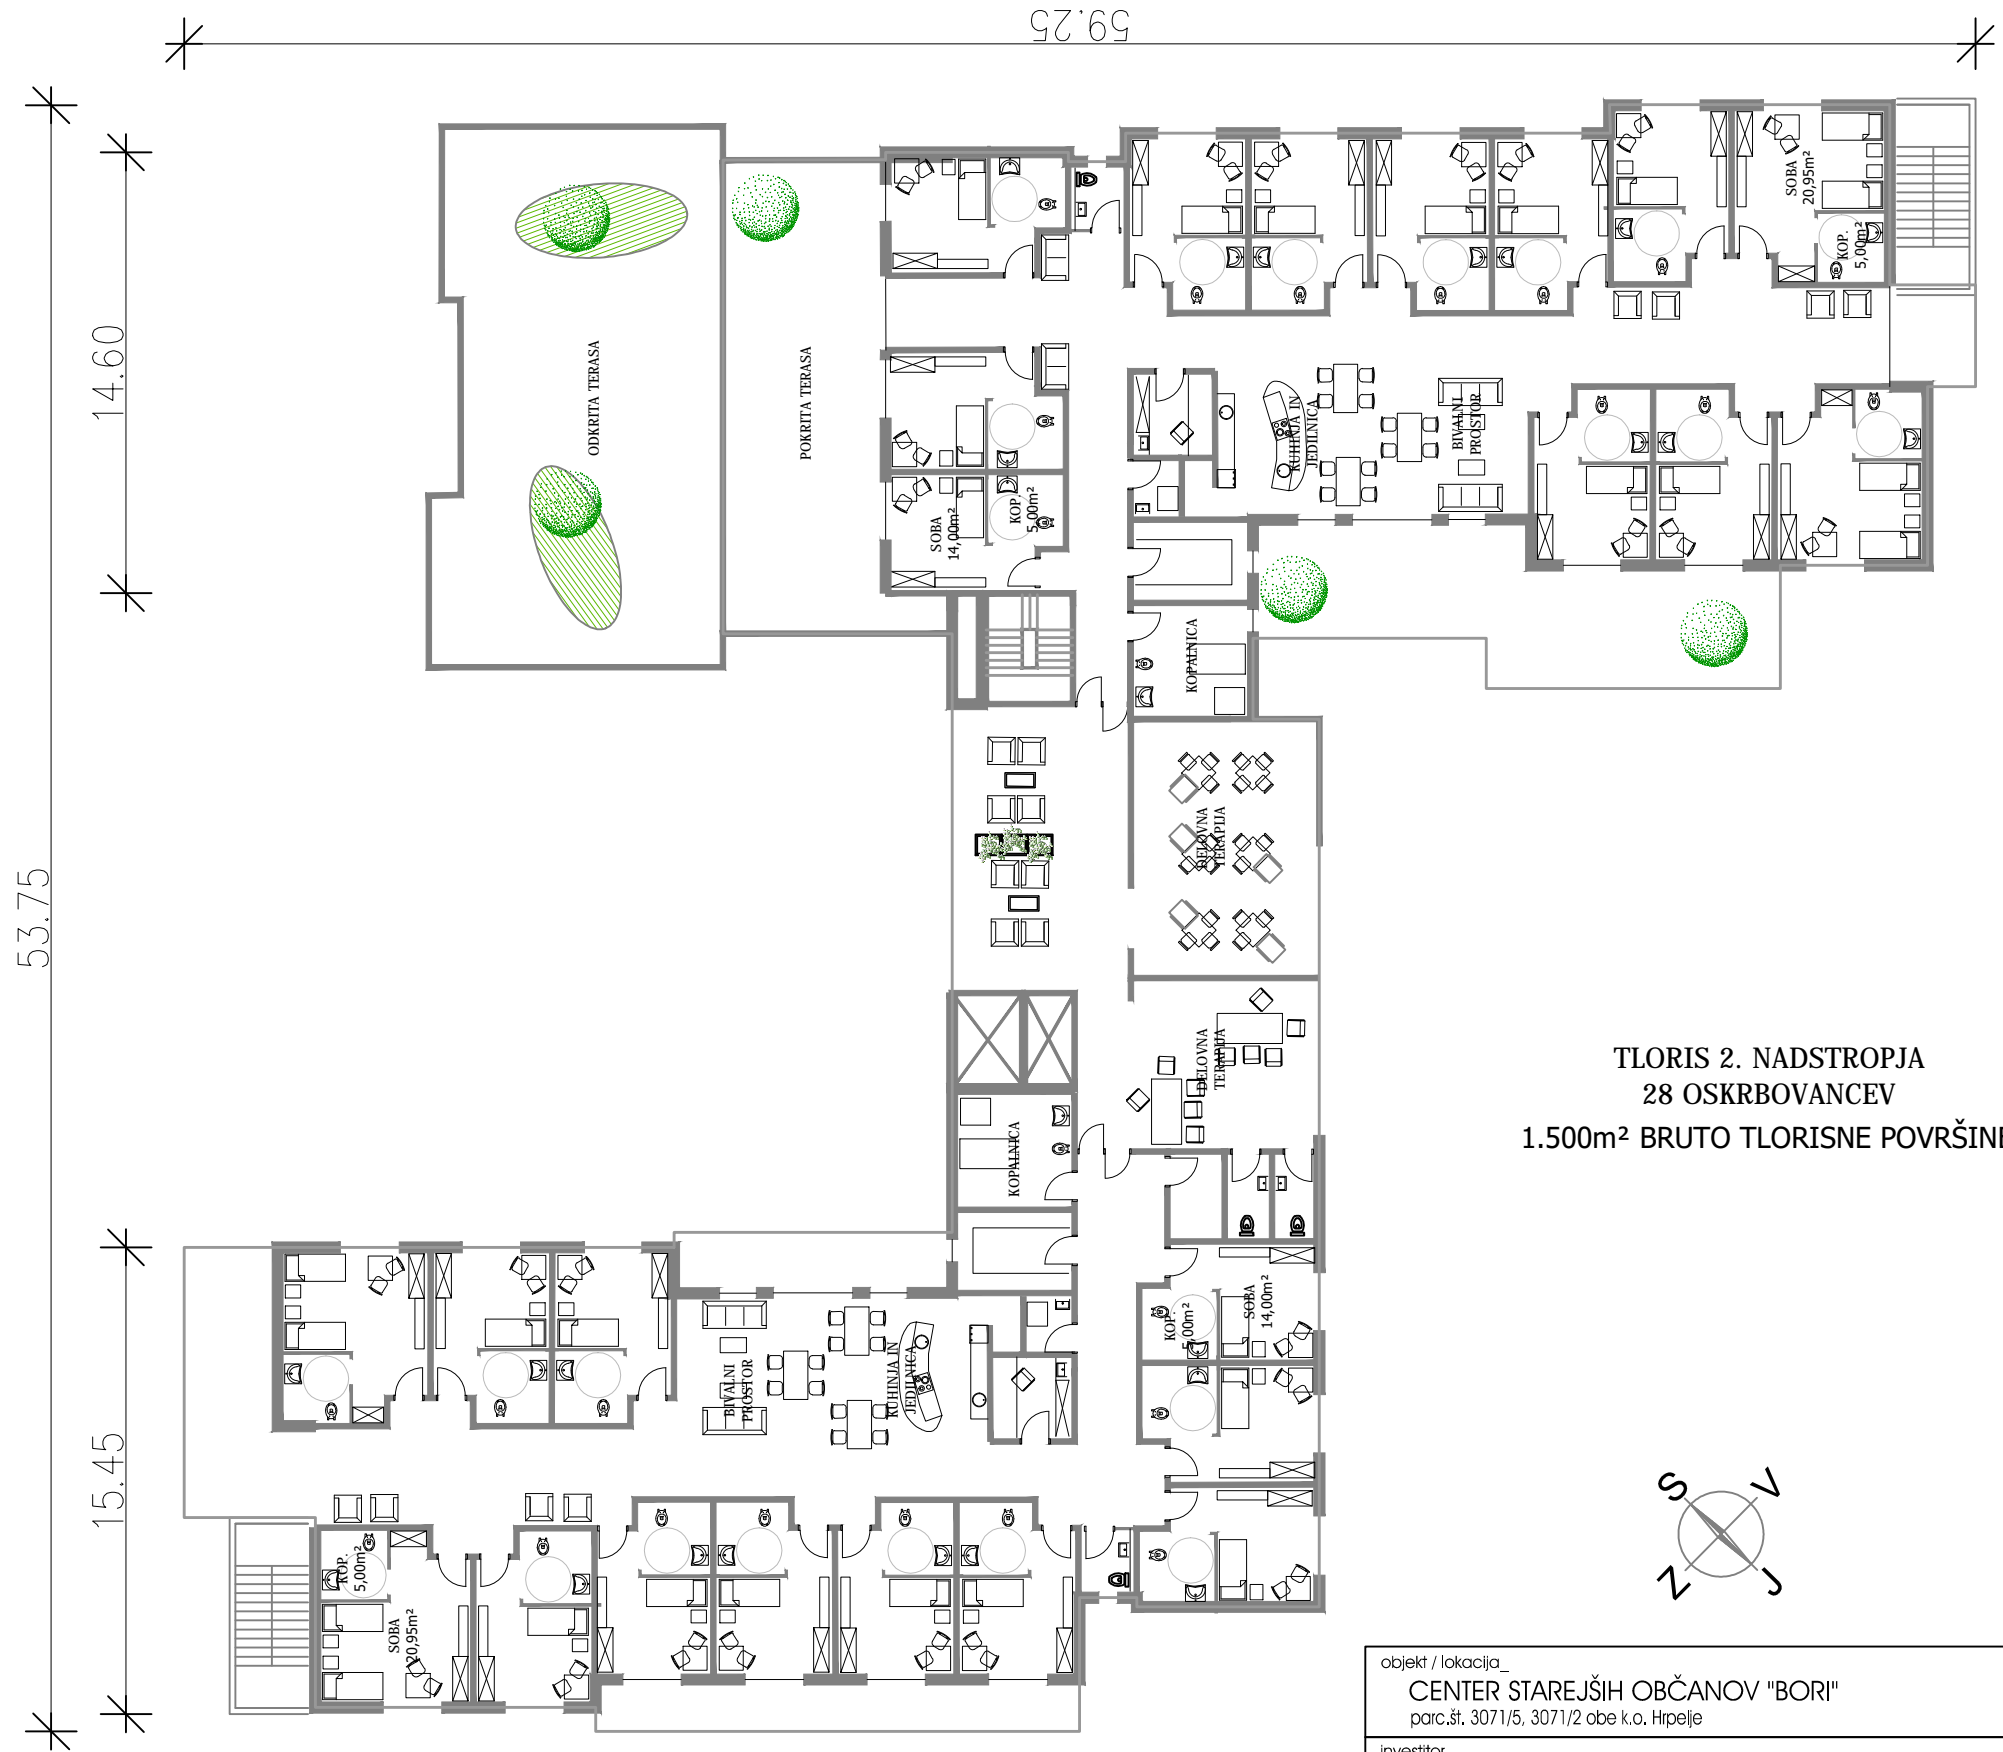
59.25

14.60

53.75

15.45

ODKRITA TERASA

POKRITA TERASA

SOBA 20,95m²

KOP. 5,00m²

KUHINJA IN JEDILNICA

BIVALNI PROSTOR

SOBA 14,00m²

KOP. 5,00m²

KOPALNICA

DELOVNA TERAPIJA

DELOVNA TERAPIJA

KOPALNICA

TLORIS 2. NADSTROPJA
28 OSKRBOVANCEV
1.500m² BRUTO TLORISNE POVRŠINI

SOBA 14,00m²

KOP. 5,00m²

BIVALNI PROSTOR

KUHINJA IN JEDILNICA

KOP. 5,00m²

SOBA 20,95m²

S V Z J

objekt / lokacija_
CENTER STAREJŠIH OBČANOV "BORI"
parc.št. 3071/5, 3071/2 obe k.o. Hrpelje
investitor